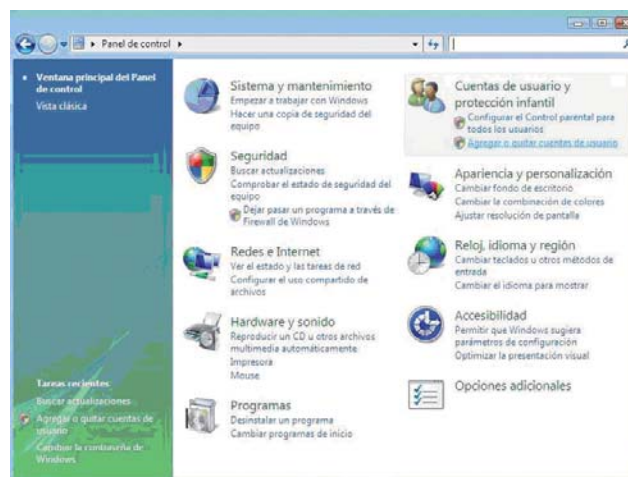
▸ Panel de control ▸

• Ventana principal del Panel de control
Vista clásica

Tareas recientes
Buscar actualizaciones
Agregar o quitar cuentas de usuario
Cambiar la contraseña de Windows

Sistema y mantenimiento
Empezar a trabajar con Windows
Hacer una copia de seguridad del equipo

Seguridad
Buscar actualizaciones
Comprobar el estado de seguridad del equipo
Dejar pasar un programa a través de Firewall de Windows

Redes e Internet
Ver el estado y las tareas de red
Configurar el uso compartido de archivos

Hardware y sonido
Reproducir un CD u otros archivos multimedia automáticamente
Impresora
Mouse

Programas
Desinstalar un programa
Cambiar programas de inicio

Cuentas de usuario y protección infantil
Configurar el Control parental para todos los usuarios
Agregar o quitar cuentas de usuario

Apariencia y personalización
Cambiar fondo de escritorio
Cambiar la combinación de colores
Ajustar resolución de pantalla

Reloj, idioma y región
Cambiar teclados u otros métodos de entrada
Cambiar el idioma para mostrar

Accesibilidad
Permitir que Windows sugiera parámetros de configuración
Optimizar la presentación visual

Opciones adicionales